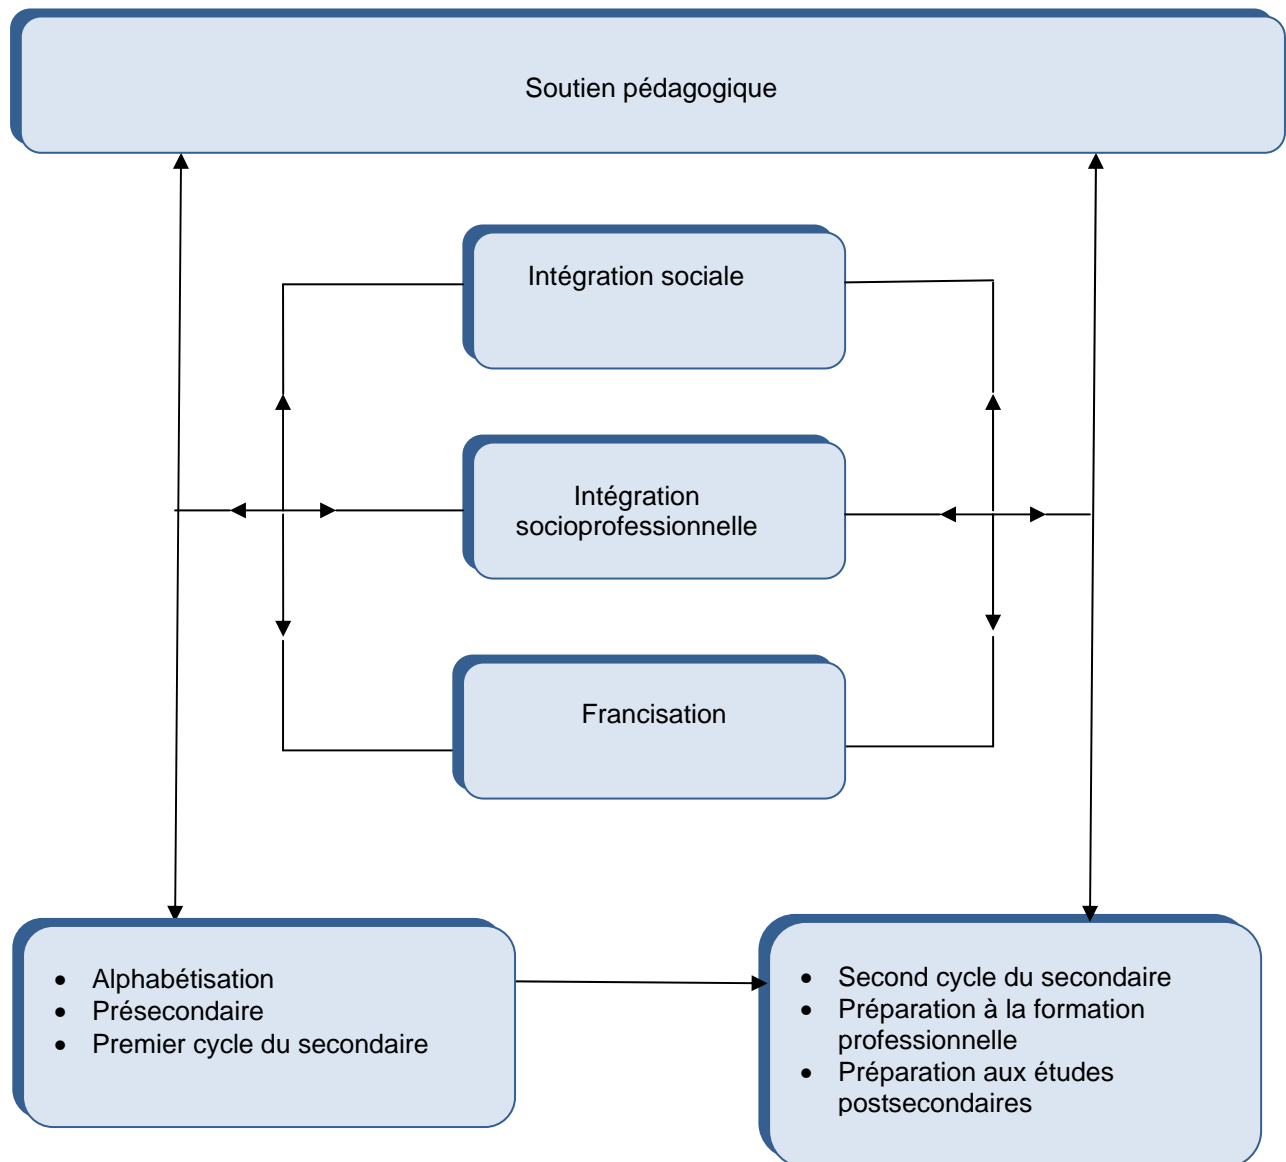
Soutien pédagogique

Intégration sociale

Intégration socioprofessionnelle

Francisation

- Alphabétisation
- Présecondaire
- Premier cycle du secondaire

- Second cycle du secondaire
- Préparation à la formation professionnelle
- Préparation aux études postsecondaires